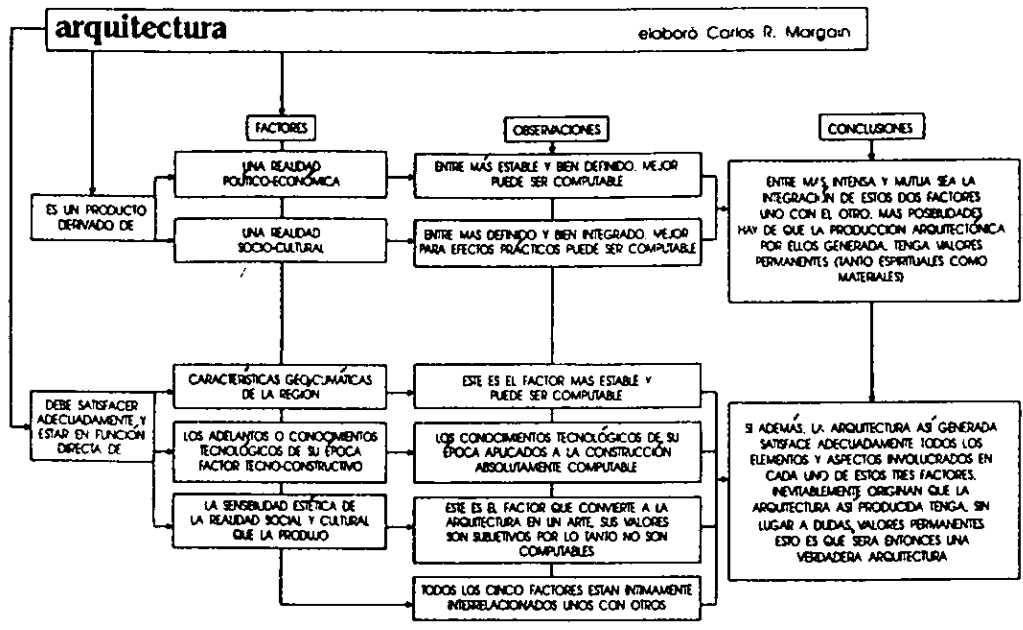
arquitectura

elaboró Carlos R. Margain

FACTORES

OBSERVACIONES

CONCLUSIONES

ES UN PRODUCTO DERIVADO DE

UNA REALIDAD POLITICO-ECONOMICA

ENTRE MAS ESTABLE Y BIEN DEFINIDO, MEJOR PUEDE SER COMPUTABLE

UNA REALIDAD SOCIO-CULTURAL

ENTRE MAS DEFINIDO Y BIEN INTEGRADO, MEJOR PARA EFECTOS PRACTICOS PUEDE SER COMPUTABLE

ENTRE MAS INTENSA Y MUTUA SEA LA INTEGRACION DE ESTOS DOS FACTORES UNO CON EL OTRO, MAS POSIBILIDADES HAY DE QUE LA PRODUCCION ARQUITECTONICA POR ELLOS GENERADA, TENGA VALORES PERMANENTES (TANTO ESPIRITUALES COMO MATERIALES)

DEBE SATISFACER ADECUADAMENTE, Y ESTAR EN FUNCION DIRECTA DE

CARACTERISTICAS GEO-CLIMATICAS DE LA REGION

ESTE ES EL FACTOR MAS ESTABLE Y PUEDE SER COMPUTABLE

LOS ADELANTOS O CONOCIMIENTOS TECNOLOGICOS DE SU EPOCA FACTOR TECNO-CONSTRUCTIVO

LOS CONOCIMIENTOS TECNOLOGICOS DE SU EPOCA APLICADOS A LA CONSTRUCCION ABSOLUTAMENTE COMPUTABLE

LA SENSIBILIDAD ESTETICA DE LA REALIDAD SOCIAL Y CULTURAL QUE LA PRODUJO

ESTE ES EL FACTOR QUE CONVIERTE A LA ARQUITECTURA EN UN ARTE, SUS VALORES SON SUBJETIVOS POR LO TANTO NO SON COMPUTABLES

TODOS LOS CINCO FACTORES ESTAN INTIMAMENTE INTERRELACIONADOS UNOS CON OTROS

SI ADEMAS, LA ARQUITECTURA ASI GENERADA SATISFACE ADECUADAMENTE TODOS LOS ELEMENTOS Y ASPECTOS INVOLUCRADOS EN CADA UNO DE ESTOS TRES FACTORES, INEVITABLEMENTE ORIGINAN QUE LA ARQUITECTURA ASI PRODUCIDA TENGA, SIN LUGAR A DUDAS, VALORES PERMANENTES ESTO ES QUE SERA ENTONCES UNA VERDADERA ARQUITECTURA